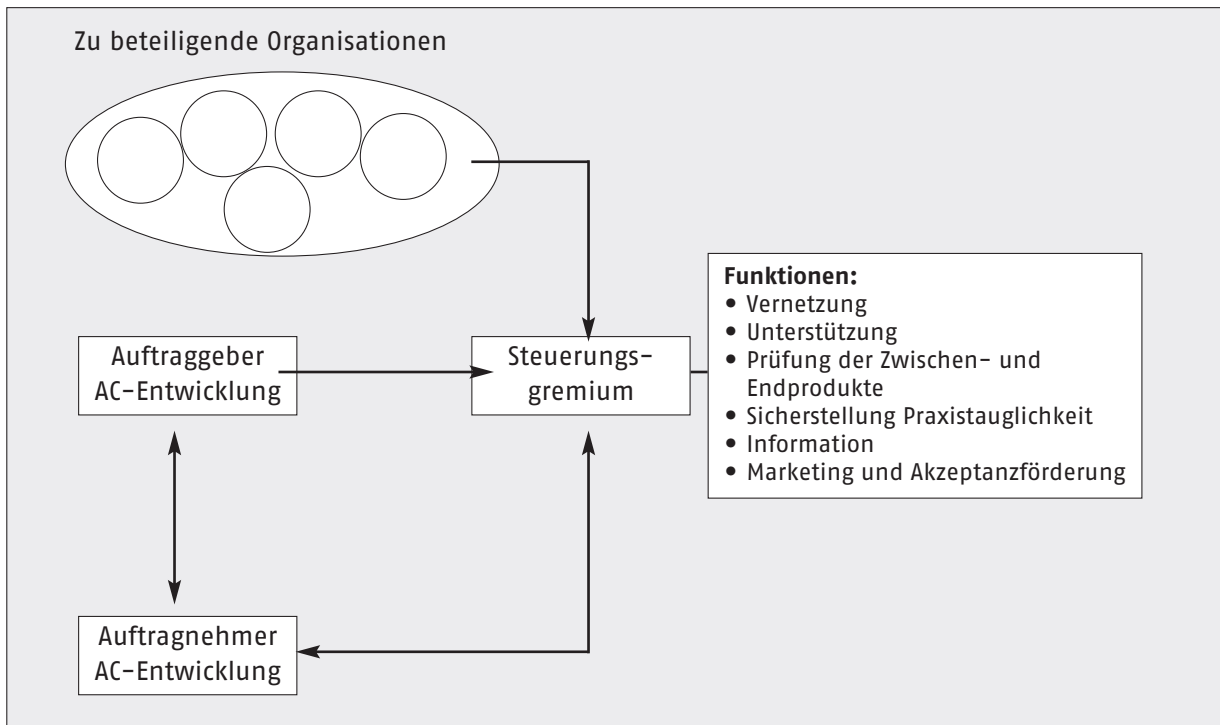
Zu beteiligende Organisationen

Auftraggeber AC-Entwicklung

Steuerungsgremium

Funktionen:
• Vernetzung
• Unterstützung
• Prüfung der Zwischen- und Endprodukte
• Sicherstellung Praxistauglichkeit
• Information
• Marketing und Akzeptanzförderung

Auftragnehmer AC-Entwicklung